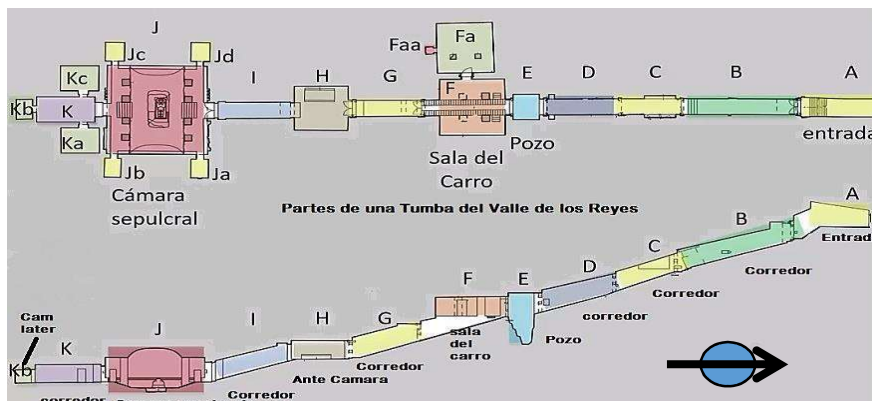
J
Jc
Jd
Kc
Kb
K
Ka
Jb
Ja
Cámara sepulcral
I
H
G
Faa
Fa
F
Sala del Carro
E
Pozo
D
C
B
A
entrada

Partes de una Tumba del Valle de los Reyes

A
Entrad
B
Corredor
C
Corredor
D
corredor
E
Pozo
F
sala del carro
G
Corredor
H
Ante Camara
I
Corredor
J
K
Cam later
Kb
corredor
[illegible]